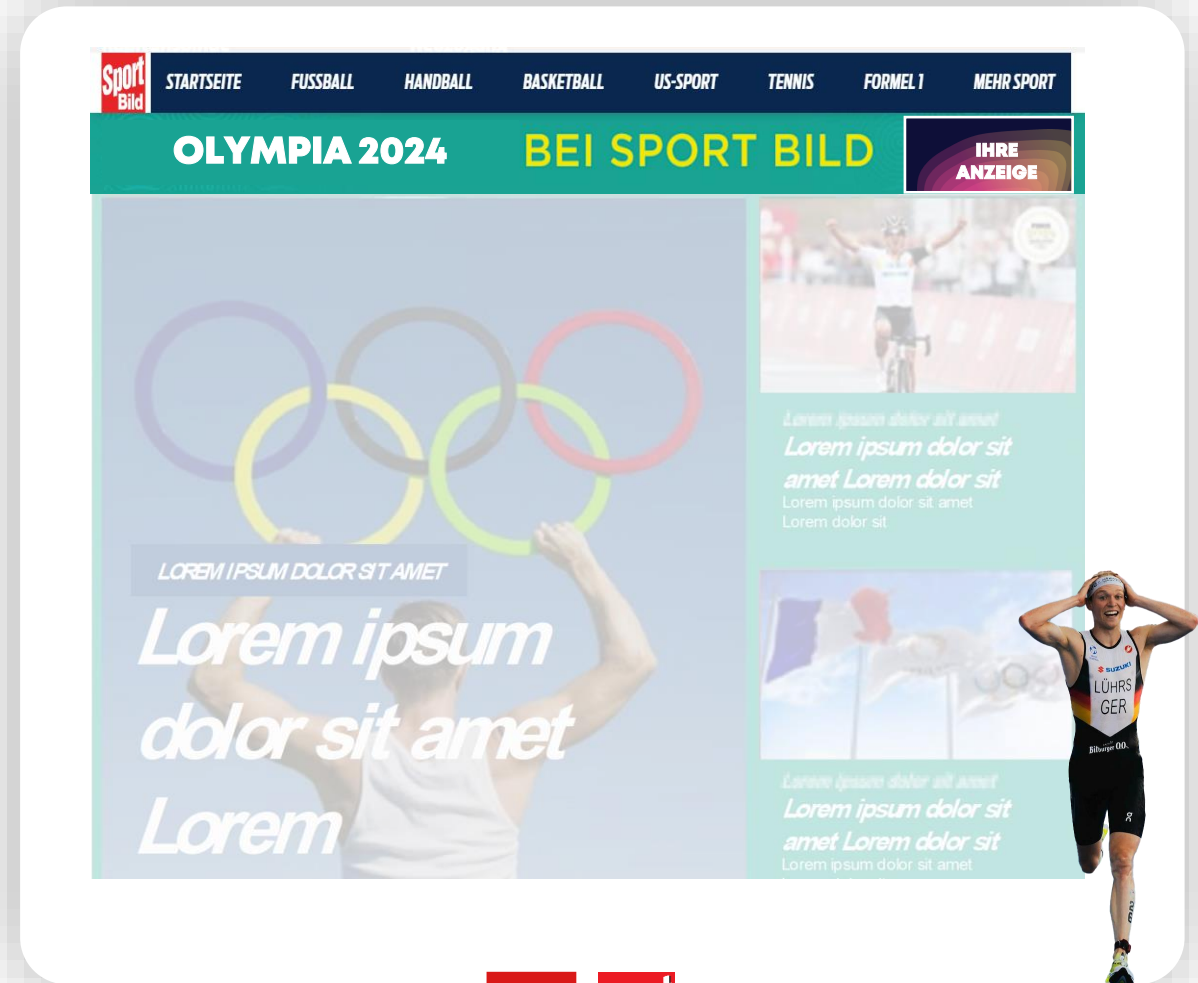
Sport Bild

STARTSEITE FUSSBALL HANDBALL BASKETBALL US-SPORT TENNIS FORMEL 1 MEHR SPORT

OLYMPIA 2024

BEI SPORT BILD

IHRE ANZEIGE

Lorem ipsum dolor sit amet

Lorem ipsum dolor sit amet Lorem dolor sit

Lorem ipsum dolor sit amet Lorem dolor sit

LOREM IPSUM DOLOR SIT AMET

Lorem ipsum dolor sit amet Lorem

SUZUKI

LÜHRS GER

Bitburger 0,0

Lorem ipsum dolor sit amet

Lorem ipsum dolor sit amet Lorem dolor sit

Lorem ipsum dolor sit amet